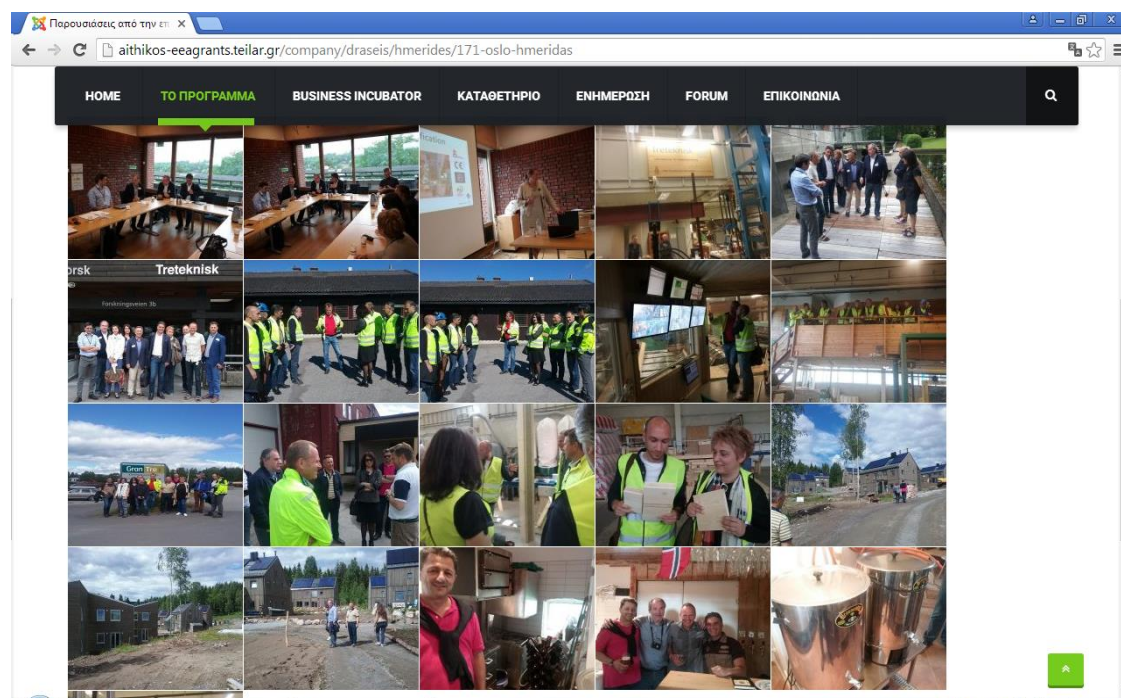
Παρουσιάσεις από την επ ×

aithikos-eeagrants.teilar.gr/company/draseis/hmerides/171-oslo-hmeridas

HOME
ΤΟ ΠΡΟΓΡΑΜΜΑ
BUSINESS INCUBATOR
ΚΑΤΑΘΕΤΗΡΙΟ
ΕΝΗΜΕΡΩΣΗ
FORUM
ΕΠΙΚΟΙΝΩΝΙΑ

orsk Treteknisk
Forskningsveien 3b

Gran Tre